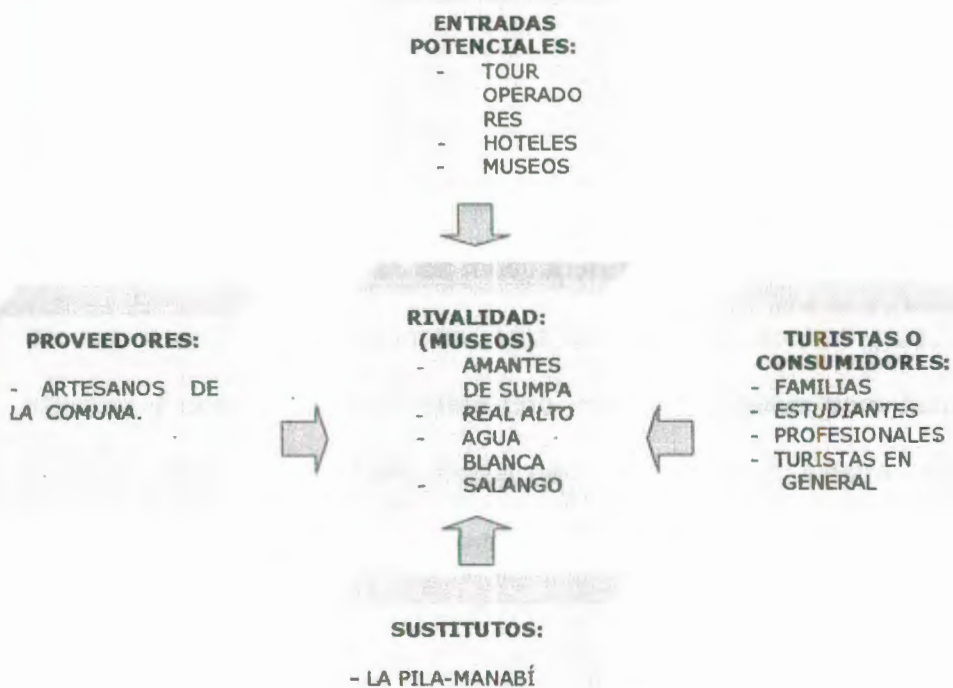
ENTRADAS POTENCIALES:
- TOUR OPERADORES
- HOTELES
- MUSEOS

PROVEEDORES:

- ARTESANOS DE LA COMUNA.

RIVALIDAD: (MUSEOS)
- AMANTES DE SUMPA
- REAL ALTO
- AGUA BLANCA
- SALANGO

TURISTAS O CONSUMIDORES:
- FAMILIAS
- ESTUDIANTES
- PROFESIONALES
- TURISTAS EN GENERAL

SUSTITUTOS:

- LA PILA-MANABÍ